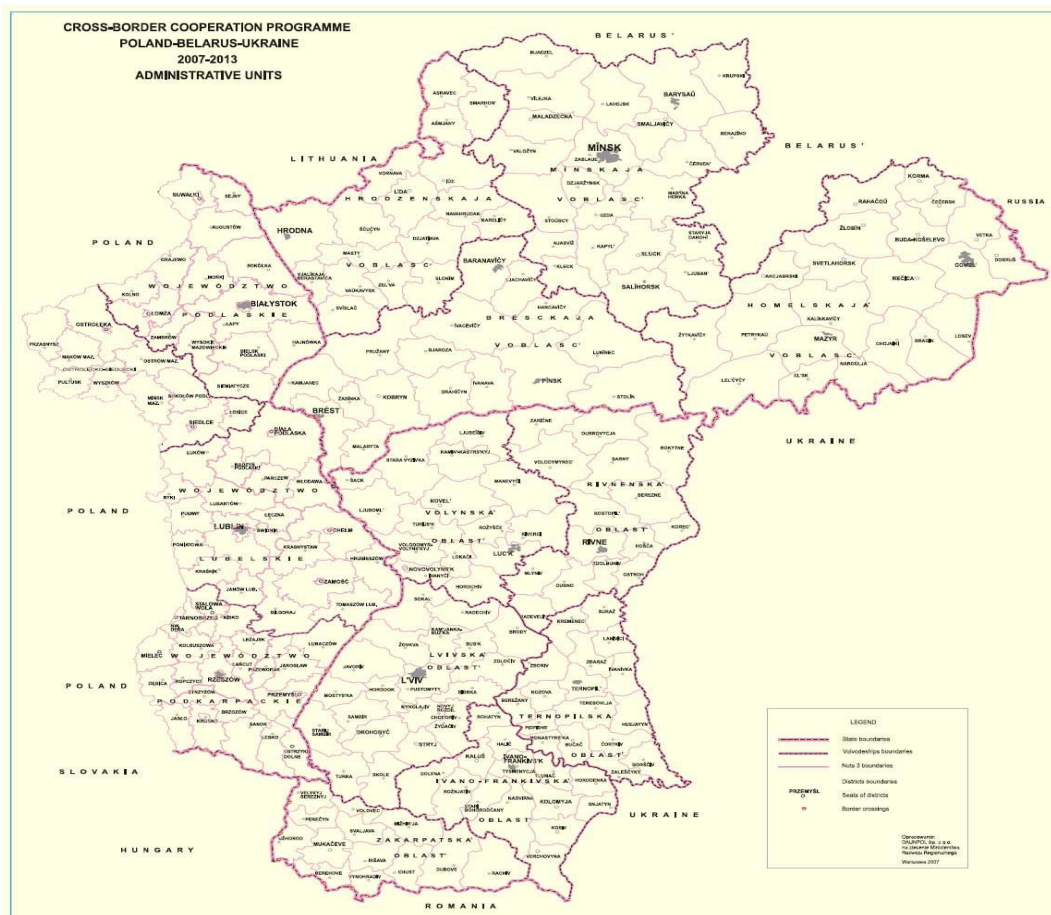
CROSS-BORDER COOPERATION PROGRAMME
POLAND-BELARUS-UKRAINE
2007-2013
ADMINISTRATIVE UNITS

BELARUS'
LITHUANIA
BELARUS'
RUSSIA
POLAND
POLAND
POLAND
SLOVAKIA
HUNGARY
ROMANIA
UKRAINE
UKRAINE

MINSK
MINSKAJA VOBLASC'
HRODNA
HRODZENSKAJA VOBLASC'
BARANAVIČY
BIAŁYSTOK
WOJEWÓDZTWO PODLASKIE
BRESCKAJA VOBLASC'
PINSK
BREST
HOMELSKAJA VOBLASC'
HOMEL
MAZYR
BARYSAŬ
SALIHORSK
LUBLIN
WOJEWÓDZTWO LUBELSKIE
VOLYNSKA OBLAST'
LUCK
RIVNENSKA OBLAST'
RIVNE
LVIVSKA OBLAST'
L'VIV
RZESZÓW
WOJEWÓDZTWO PODKARPACKIE
TERNOPILSKA OBLAST'
TERNOPIL
IVANO-FRANKIVSKA OBLAST'
IVANO-FRANKIVSK
ZAKARPATSKA OBLAST'
PRZEMYŚL
LIDA
SUWAŁKI
ŁOMŻA
OSTROŁĘKA
SIEDLCE
BIAŁA PODLASKA
CHEŁM
ZAMOŚĆ
KOBRYN
KOVEL'
SLUCK
ŽLOBIN
REČICA
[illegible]

LEGEND
State boundaries
Voivodeships boundaries
Nuts 3 boundaries
Districts boundaries
PRZEMYŚL Seats of districts
Border crossings

Opracowanie:
DALNPOL Sp. z o.o.
na zlecenie Ministerstwa
Rozwoju Regionalnego
Warszawa 2007